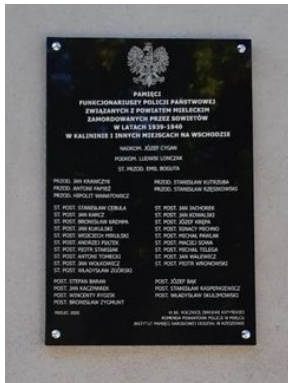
PAMIĘCI
FUNKCJONARIUSZY POLICJI PAŃSTWOWEJ
ZWIĄZANYCH Z POWIATEM MIELECKIM
ZAMORDOWANYCH PRZEZ SOWIETÓW
W LATACH 1939-1940
W KALININIE I INNYCH MIEJSCACH NA WSCHODZIE

NADKOM. JÓZEF CYGAN
PODKOM. LUDWIK LONCZAK
ST. PRZOD. EMIL BOGUTA

PRZOD. JAN KRAWCZYK
PRZOD. ANTONI PAPIEŻ
PRZOD. HIPOLIT WAWRZYNIEC

PRZOD. STANISŁAW KUTRZUBA
PRZOD. STANISŁAW RZESZKOWSKI

ST. POST. STANISŁAW CEBULA
ST. POST. JAN KARCZ
ST. POST. BRONISŁAW KREMPA
ST. POST. JAN KUKULSKI
ST. POST. WOJCIECH MIKULSKI
ST. POST. ANDRZEJ POŁTEK
ST. POST. PIOTR STANISIAK
ST. POST. ANTONI TOMECKI
ST. POST. JAN WOJDOWICZ
ST. POST. WŁADYSŁAW ZGÓRSKI

ST. POST. JAN JACHOREK
ST. POST. JAN KOWALSKI
ST. POST. JÓZEF KREPA
ST. POST. IGNACY MICHNO
ST. POST. MICHAŁ PAWLAK
ST. POST. MACIEJ SOWA
ST. POST. MICHAŁ TELEGA
ST. POST. JAN WALEWICZ
ST. POST. PIOTR WRONOWSKI

POST. STEFAN BARAN
POST. JAN KACZMAREK
POST. WINCENTY RYGIEŁ
POST. BRONISŁAW ZYGMUNT

POST. JÓZEF BAK
POST. STANISŁAW KASPERKIEWICZ
POST. WŁADYSŁAW SKULIMOWSKI

MIELEC 2020

W 80. ROCZNICĘ ZBRODNI KATYŃSKIEJ
KOMENDA POWIATOWA POLICJI W MIELCU
INSTYTUT PAMIĘCI NARODOWEJ ODDZIAŁ W RZESZOWIE